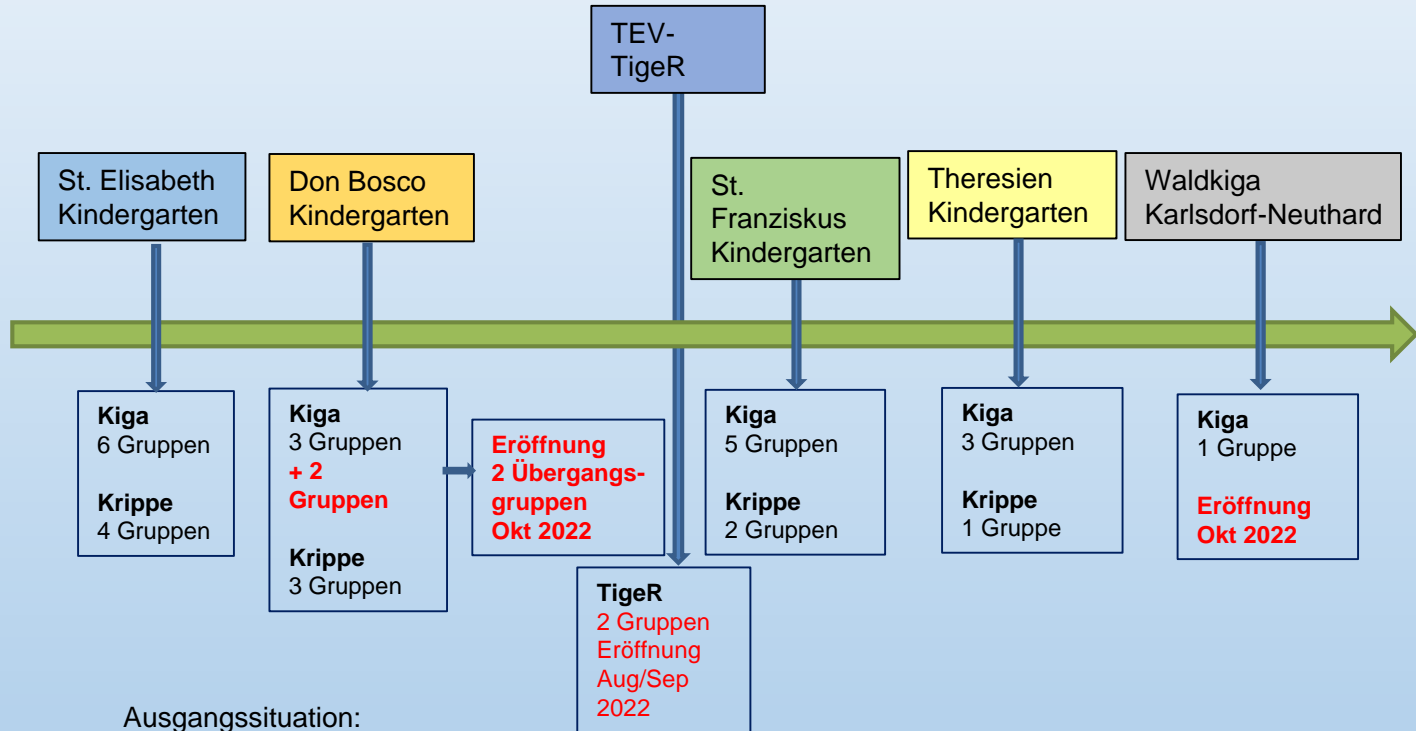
TEV-TigeR

St. Elisabeth Kindergarten

Don Bosco Kindergarten

St. Franziskus Kindergarten

Theresien Kindergarten

Waldkiga Karlsdorf-Neuthard

**Kiga**
6 Gruppen

**Krippe**
4 Gruppen

**Kiga**
3 Gruppen
**+ 2 Gruppen**

**Krippe**
3 Gruppen

**Eröffnung 2 Übergangsgruppen Okt 2022**

**TigeR**
2 Gruppen
Eröffnung
Aug/Sep
2022

**Kiga**
5 Gruppen

**Krippe**
2 Gruppen

**Kiga**
3 Gruppen

**Krippe**
1 Gruppe

**Kiga**
1 Gruppe

**Eröffnung Okt 2022**

Ausgangssituation: